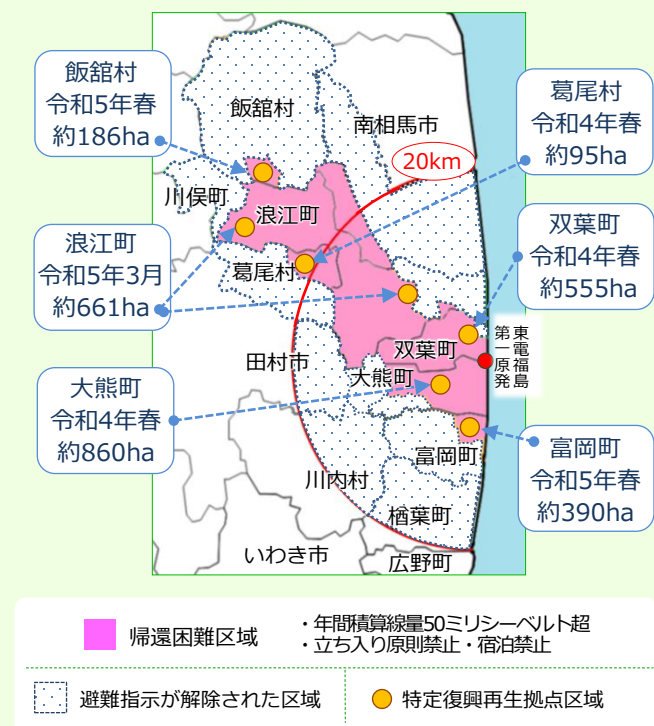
飯舘村
令和5年春
約186ha

浪江町
令和5年3月
約661ha

大熊町
令和4年春
約860ha

葛尾村
令和4年春
約95ha

双葉町
令和4年春
約555ha

富岡町
令和5年春
約390ha

飯舘村
南相馬市
20km
川俣町
浪江町
葛尾村
田村市
双葉町
大熊町
東電福島第一原発
富岡町
川内村
楢葉町
いわき市
広野町

帰還困難区域
・年間積算線量50ミリシーベルト超
・立ち入り原則禁止・宿泊禁止

避難指示が解除された区域
特定復興再生拠点区域